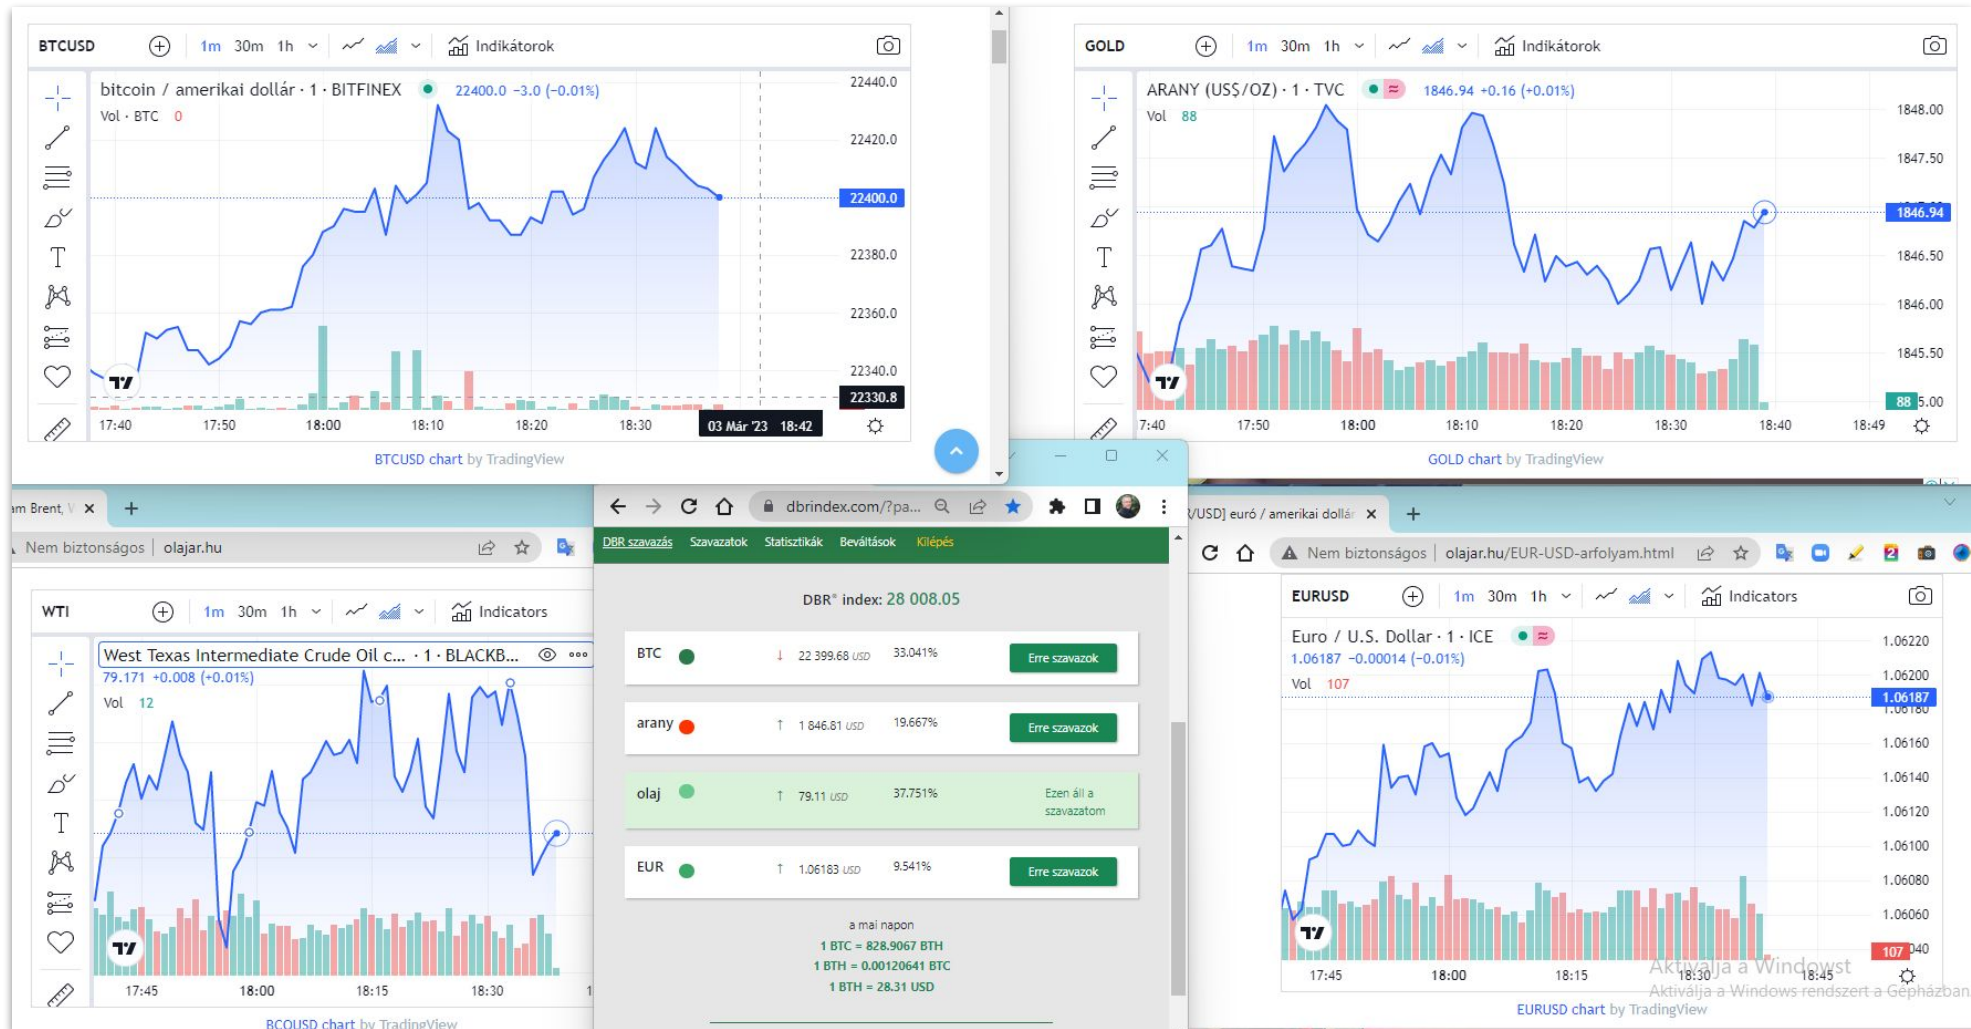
BTCUSD 1m 30m 1h Indikátorok

bitcoin / amerikai dollár · 1 · BITFINEX 22400.0 −3.0 (−0.01%)
Vol · BTC 0

22440.0
22420.0
22400.0
22380.0
22360.0
22340.0
22330.8

17:40 17:50 18:00 18:10 18:20 18:30 03 Már '23 18:42

BTCUSD chart by TradingView

GOLD 1m 30m 1h Indikátorok

ARANY (US$/OZ) · 1 · TVC 1846.94 +0.16 (+0.01%)
Vol 88

1848.00
1847.50
1846.94
1846.50
1846.00
1845.50
88 5.00

7:40 17:50 18:00 18:10 18:20 18:30 18:40 18:49

GOLD chart by TradingView

m Brent, V ×
Nem biztonságos | olajar.hu

WTI 1m 30m 1h Indicators

West Texas Intermediate Crude Oil c... · 1 · BLACKB...
79.171 +0.008 (+0.01%)
Vol 12

17:45 18:00 18:15 18:30

BCOUSD chart by TradingView

dbrindex.com/?pa...

DBR szavazás Szavazatok Statisztikák Beváltások Kilépés

DBR® index: 28 008.05

| BTC | ↓ 22 399.68 USD | 33.041% | Erre szavazok |
|---|---|---|---|
| arany | ↑ 1 846.81 USD | 19.667% | Erre szavazok |
| olaj | ↑ 79.11 USD | 37.751% | Ezen áll a szavazatom |
| EUR | ↑ 1.06183 USD | 9.541% | Erre szavazok |

a mai napon
1 BTC = 828.9067 BTH
1 BTH = 0.00120641 BTC
1 BTH = 28.31 USD

/USD] euró / amerikai dollár ×
Nem biztonságos | olajar.hu/EUR-USD-arfolyam.html

EURUSD 1m 30m 1h Indicators

Euro / U.S. Dollar · 1 · ICE
1.06187 −0.00014 (−0.01%)
Vol 107

1.06220
1.06200
1.06187
1.06160
1.06140
1.06120
1.06100
1.06080
1.06060
107 040

17:45 18:00 18:15 18:30 18:45

Aktiválja a Windowst
Aktiválja a Windows rendszert a Gépházban

EURUSD chart by TradingView